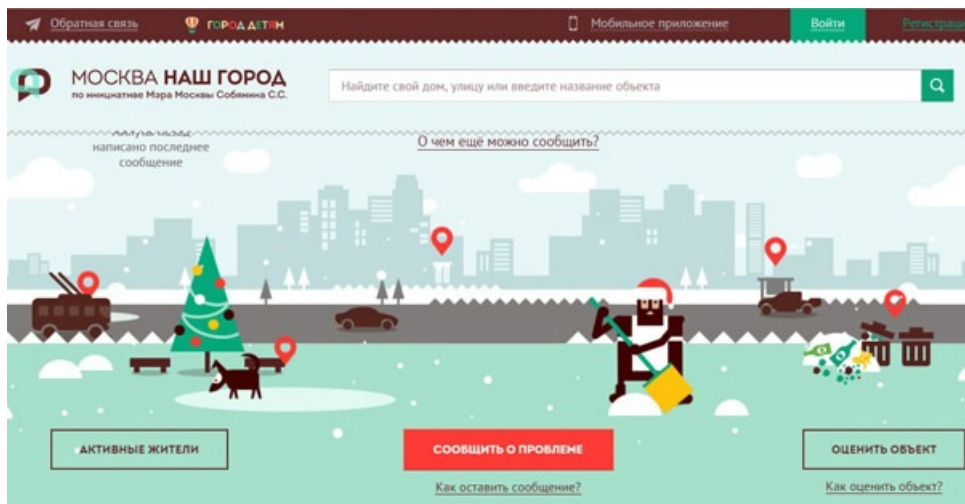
Обратная связь

ГОРОД ДЕТЯМ

Мобильное приложение

Войти

Регистрац

МОСКВА НАШ ГОРОД
по инициативе Мэра Москвы Собянина С.С.

Найдите свой дом, улицу или введите название объекта

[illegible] написано последнее сообщение

О чем ещё можно сообщить?

АКТИВНЫЕ ЖИТЕЛИ

СООБЩИТЬ О ПРОБЛЕМЕ

Как оставить сообщение?

ОЦЕНИТЬ ОБЪЕКТ

Как оценить объект?